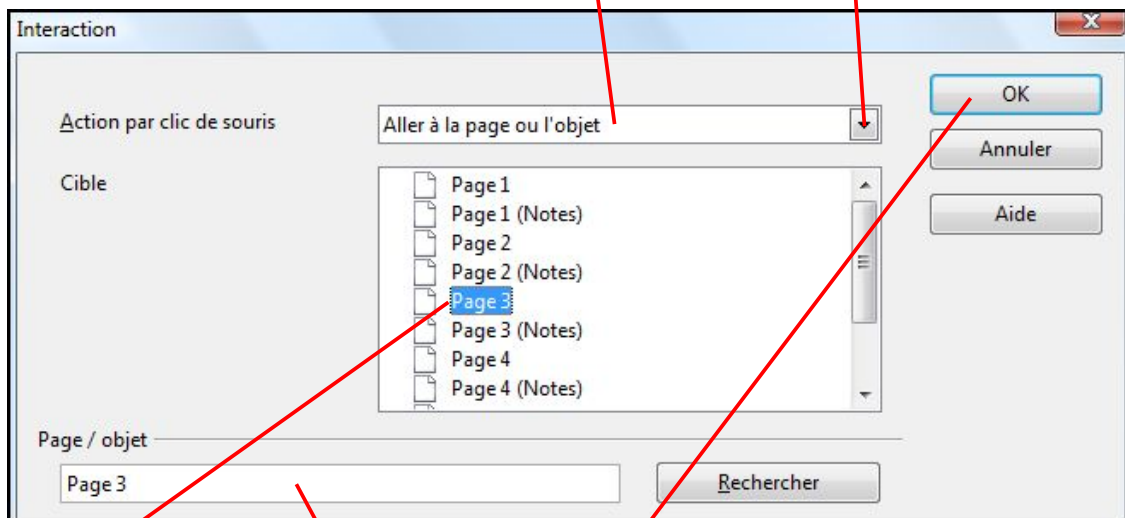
Interaction

Action par clic de souris

Aller à la page ou l'objet

Cible

Page 1
Page 1 (Notes)
Page 2
Page 2 (Notes)
Page 3
Page 3 (Notes)
Page 4
Page 4 (Notes)

Page / objet

Page 3

Rechercher

OK

Annuler

Aide